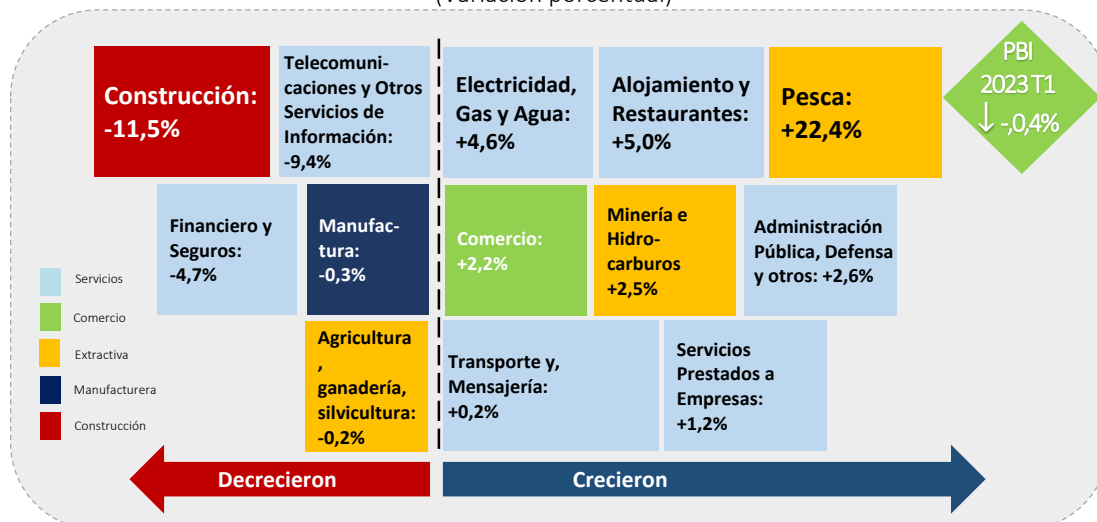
(Variación porcentual)

Construcción: -11,5%

Telecomunicaciones y Otros Servicios de Información: -9,4%

Electricidad, Gas y Agua: +4,6%

Alojamiento y Restaurantes: +5,0%

Pesca: +22,4%

PBI 2023 T1 ↓ -0,4%

Financiero y Seguros: -4,7%

Manufactura: -0,3%

Comercio: +2,2%

Minería e Hidrocarburos +2,5%

Administración Pública, Defensa y otros: +2,6%

Servicios

Comercio

Extractiva

Manufacturera

Construcción

Agricultura, ganadería, silvicultura: -0,2%

Transporte y, Mensajería: +0,2%

Servicios Prestados a Empresas: +1,2%

Decrecieron

Crecieron